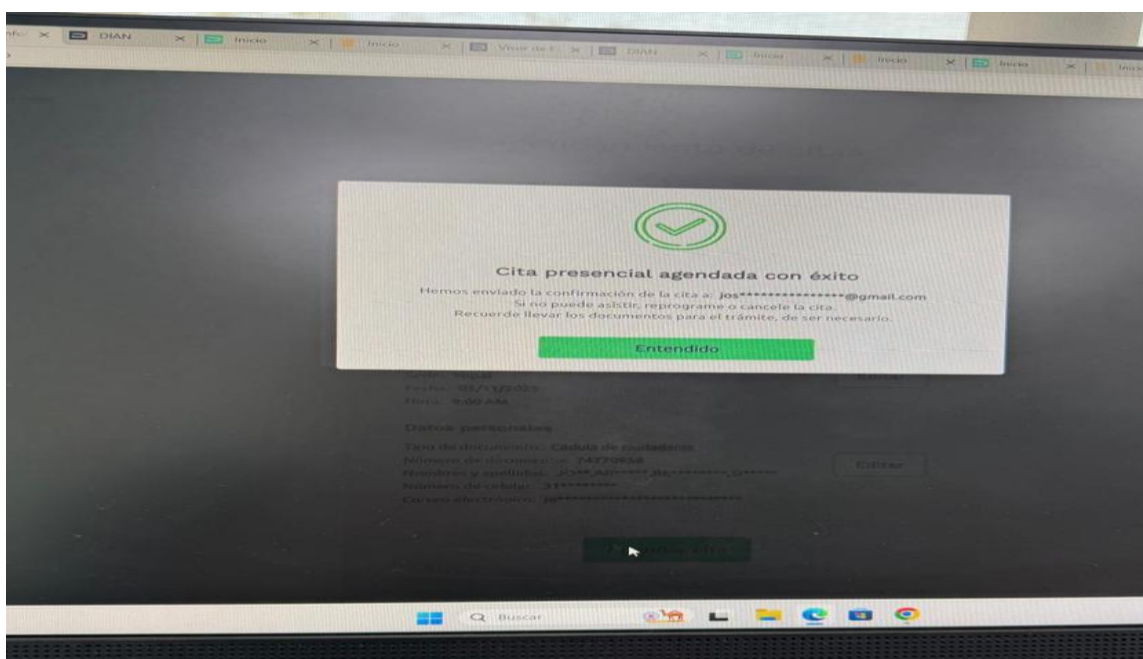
DIAN
Inicio
Inicio
Vivir de
DIAN
Inicio
Inicio
Inicio

Cita presencial agendada con éxito

Hemos enviado la confirmación de la cita a: jos****************@gmail.com
Si no puede asistir, reprograme o cancele la cita.
Recuerde llevar los documentos para el trámite, de ser necesario.

Entendido

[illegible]
Fecha: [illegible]
Hora: 9:00 AM

Datos personales

Tipo de documento: Cédula de ciudadanía
Número de documento: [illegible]
Nombres y apellidos: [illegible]
Número de celular: 31*********
Correo electrónico: jo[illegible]

Editar

Editar

Q Buscar